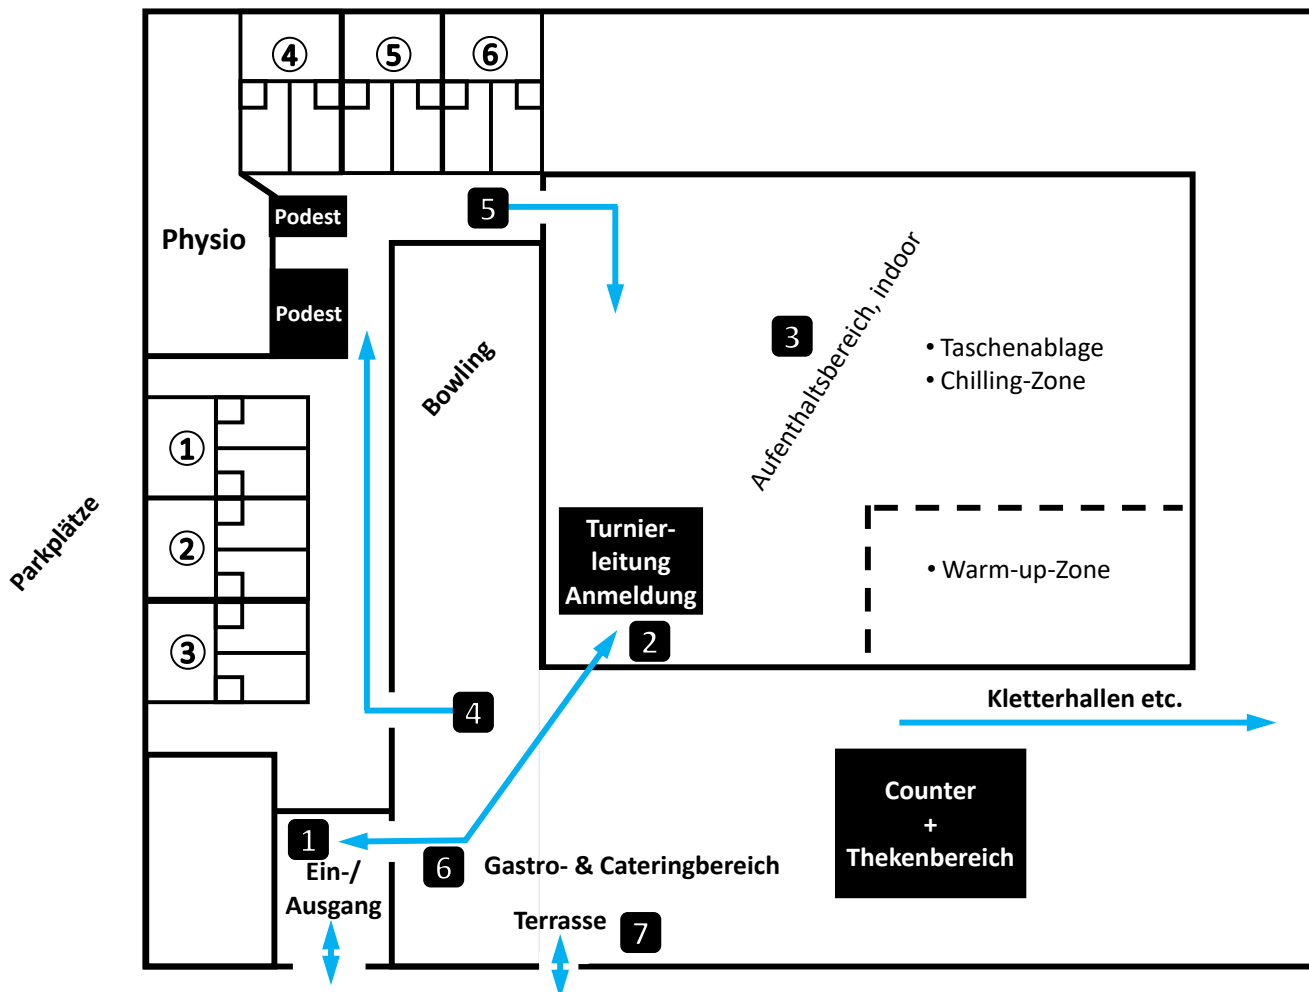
④ ⑤ ⑥

Physio

Podest

Podest

5

Bowling

3

Aufenthaltsbereich, indoor

• Taschenablage
• Chilling-Zone

① ② ③

Parkplätze

Turnierleitung Anmeldung

2

• Warm-up-Zone

4

Kletterhallen etc.

Counter + Thekenbereich

1

Ein-/ Ausgang

6

Gastro- & Cateringbereich

Terrasse

7